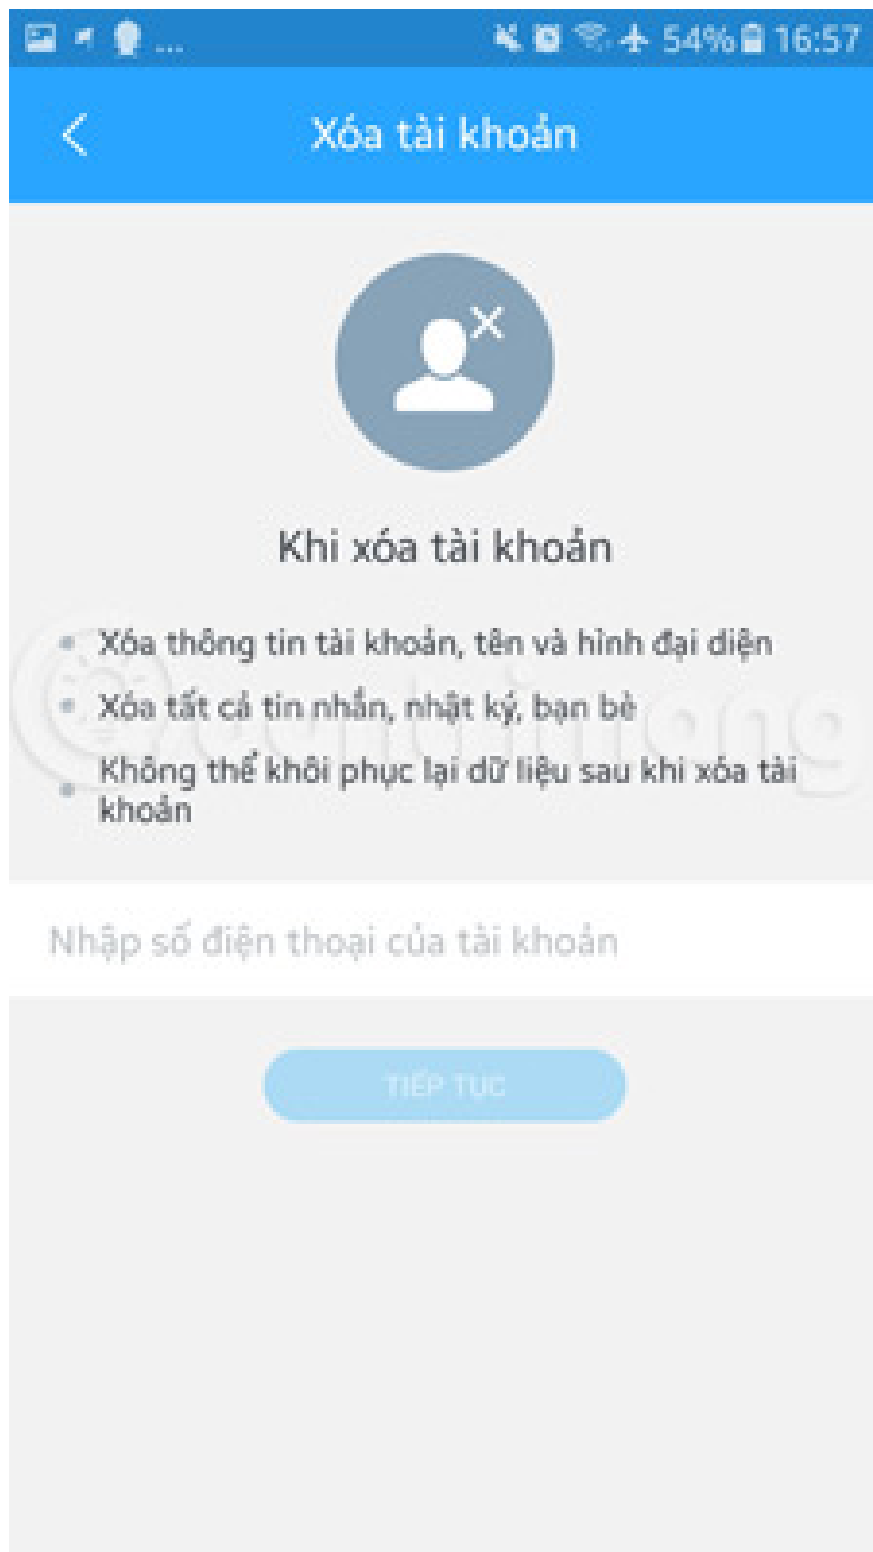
54% 16:57

Xóa tài khoản

Khi xóa tài khoản

Xóa thông tin tài khoản, tên và hình đại diện

Xóa tất cả tin nhắn, nhật ký, bạn bè

Không thể khôi phục lại dữ liệu sau khi xóa tài khoản

Nhập số điện thoại của tài khoản

TIẾP TỤC